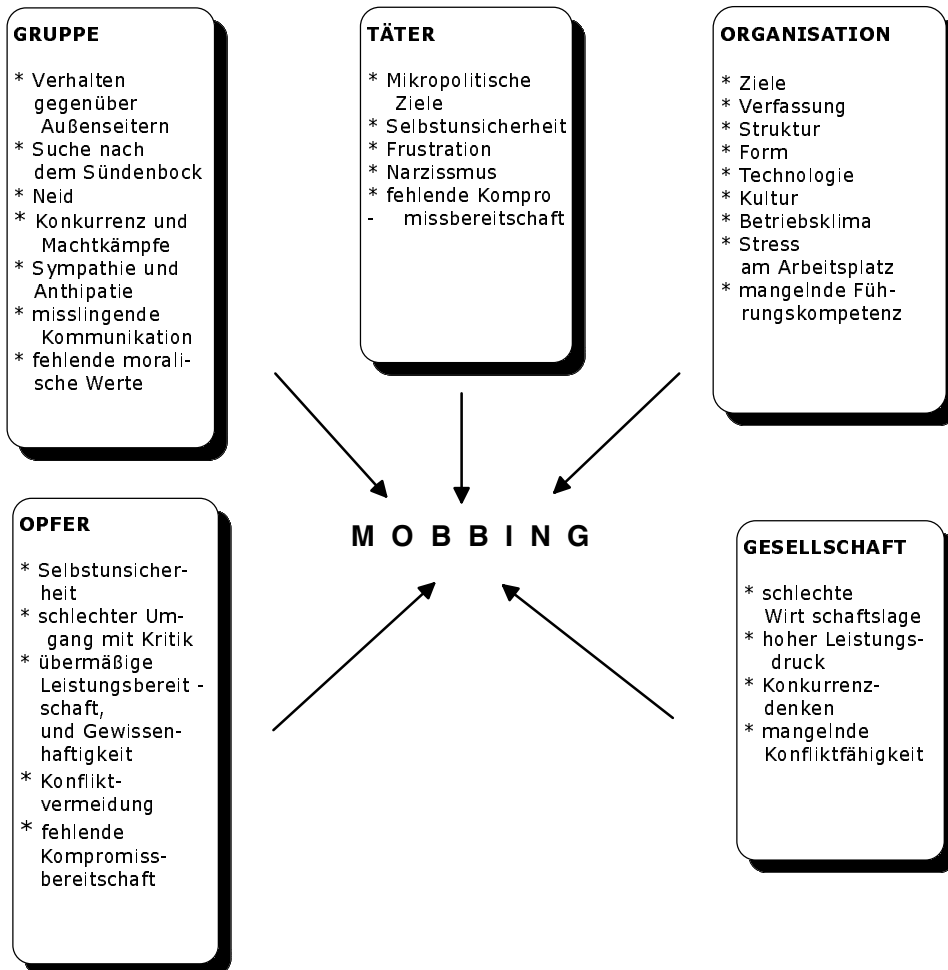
GRUPPE

* Verhalten gegenüber Außenseitern
* Suche nach dem Sündenbock
* Neid
* Konkurrenz und Machtkämpfe
* Sympathie und Anthipatie
* misslingende Kommunikation
* fehlende moralische Werte

TÄTER

* Mikropolitische Ziele
* Selbstunsicherheit
* Frustration
* Narzissmus
* fehlende Kompro - missbereitschaft

ORGANISATION

* Ziele
* Verfassung
* Struktur
* Form
* Technologie
* Kultur
* Betriebsklima
* Stress am Arbeitsplatz
* mangelnde Führungskompetenz

M O B B I N G

OPFER

* Selbstunsicherheit
* schlechter Umgang mit Kritik
* übermäßige Leistungsbereit - schaft, und Gewissenhaftigkeit
* Konfliktvermeidung
* fehlende Kompromissbereitschaft

GESELLSCHAFT

* schlechte Wirt schaftslage
* hoher Leistungsdruck
* Konkurrenzdenken
* mangelnde Konfliktfähigkeit